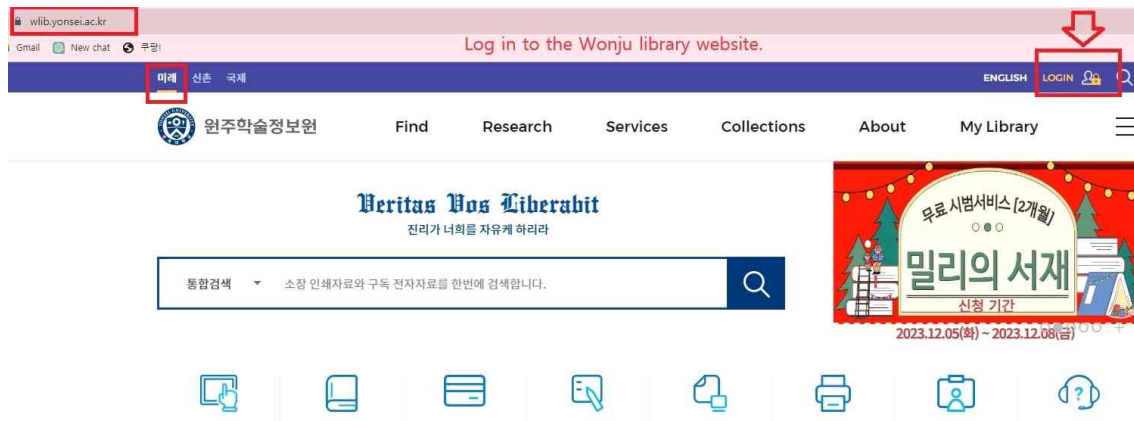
wlib.yonsei.ac.kr

Gmail New chat 쿠팡!

Log in to the Wonju library website.

미래 신촌 국제

ENGLISH LOGIN

원주학술정보원

Find Research Services Collections About My Library

Veritas Vos Liberabit
진리가 너희를 자유케 하리라

통합검색 소장 인쇄자료와 구독 전자자료를 한번에 검색합니다.

무료 시범서비스 [2개월]
밀리의 서재
신청 기간
2023.12.05(화) ~ 2023.12.08(금)